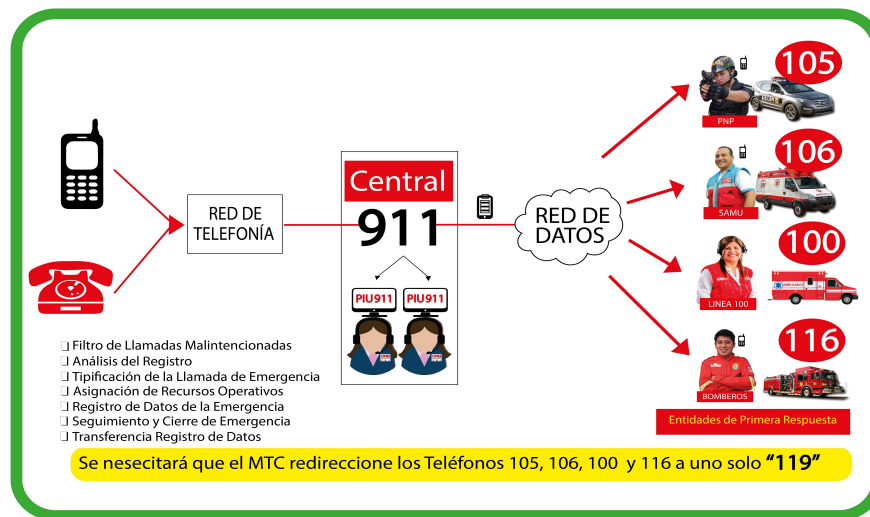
RED DE TELEFONÍA

Central
911

PIU911 PIU911

RED DE DATOS

105
PNP

106
SAMU

100
LINEA 100

116
BOMBEROS

Entidades de Primera Respuesta

❑ Filtro de Llamadas Malintencionadas
❑ Análisis del Registro
❑ Tipificación de la Llamada de Emergencia
❑ Asignación de Recursos Operativos
❑ Registro de Datos de la Emergencia
❑ Seguimiento y Cierre de Emergencia
❑ Transferencia Registro de Datos

Se nesecitará que el MTC redireccione los Teléfonos 105, 106, 100 y 116 a uno solo "119"